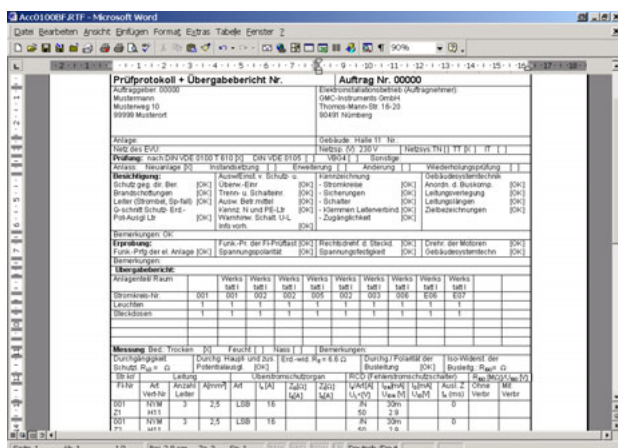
Acc0100BF.RTF - Microsoft Word

Datei Bearbeiten Ansicht Einfügen Format Extras Tabelle Fenster ?

90%

Prüfprotokoll + Übergabebericht Nr.

Auftrag Nr. 00000

Auftraggeber: 00000
Mustermann
Musterweg 10
99999 Musterort

Elektroinstallationsbetrieb (Auftragnehmer):
OMC-Instruments GmbH
Thomas-Mann-Str. 16-20
90491 Nürnberg

Anlage:

Gebäude: Halle 11 Nr.

Netz des EVU:

Netzsp. (V) 230 V

Netzsys TN [ ] TT [X] IT [ ]

Prüfung: nach DIN VDE 0100 T 610 [X] DIN VDE 0105 [ ] VBG4 [ ] Sonstige

Anlass: Neuanlage [X] Instandsetzung [ ] Erweiterung [ ] Änderung [ ] Wiederholungsprüfung [ ]

Besichtigung:
Schutz gegen dir. Ber. [OK]
Brandschutzfugen [OK]
Leiter (Strombel, Sp-fall) [OK]
G-schnitt Schutzl- Erd.- [OK]
Pot-Ausgl Ltr [OK]

Auswl/Einst. v. Schutz- u.
Überw.-Einr [OK]
Trenn- u. Schalteinr. [OK]
Ausw. Betr.mittel [OK]
Kennz. N und PE-Ltr [OK]
Warnhinw. Schalt. U-L [OK]
Info vorh. [OK]

Kennzeichnung
- Stromkreise [OK]
- Sicherungen [OK]
- Schalter [OK]
- Klemmen Leiterverbind [OK]
- Zugänglichkeit [OK]

Gebäudesystemtechnik
Anordn. d. Buskomp. [OK]
Leitungsverlegung [OK]
Leitungslängen [OK]
Zielbezeichnungen [OK]

Bemerkungen: OK

Erprobung:
Funk.-Prfg der el. Anlage [OK]

Funk.-Pr. der FI-Prüftast [OK]
Spannungspolarität [OK]

Rechtsdrehf. d. Steckd. [OK]
Spannungsfestigkeit [OK]

Drehr. der Motoren [OK]
Gebäudesystemtechn. [OK]

Bemerkungen:

Übergabebericht:

| Anlagenteil/ Raum | | Werks tatt I | Werks tatt I | Werks tatt I | Werks tatt I | Werks tatt I | Werks tatt I | Werks tatt I | Werks tatt I | Werks tatt I |
|---|---|---|---|---|---|---|---|---|---|---|
| Stromkreis-Nr. | | 001 | 001 | 002 | 002 | 005 | 002 | 003 | 006 | E06 | E07 |
| Leuchten | | 1 | | 1 | | | | | | |
| Steckdosen | | 1 | 1 | 1 | 1 | 1 | 1 | 1 | 1 | 1 |

Messung: Bed.: Trocken [X] Feucht [ ] Nass [ ] Bemerkungen:

Durchgängigkeit Schutzl. $R_{LO}$ = Ω

Durchg. Haupt- und zus. Potentialausgl. [OK]

Erd.-wid. $R_E$ = 6.6 Ω

Durchg./ Polarität der Busleitung [OK]

Iso-Widerst. der Busltg. $R_{ISO}$ = Ω

| Str.kr. | Leitung | | | Überstromschutzorgan | | | | RCD (Fehlerstromschutzschalter) | | | | $R_{iso}$ (MΩ) / $U_{iso}$ (V) | |
|---|---|---|---|---|---|---|---|---|---|---|---|---|---|
| Fl-Nr | Art Verl-Nr | Anzahl Leiter | A[mm²] | Art | $I_n$[A] | $Z_s$[Ω] $I_k$[A] | $Z_s$[Ω] $I_k$[A] | $I_n$/Art[A] $U_L$=[V] | $I_{\Delta n}$[mA] $U_{\Delta n}$[V] | $I_{\Delta}$[mA] $U_{\Delta}$[V] | Ausl. Z $t_a$ (ms) | Ohne Verbr. | Mit Verbr. |
| 001 Z1 | NYM H51 | 3 | 2,5 | LSB | 16 | | | /N 50 | 30m 2.8 | | 0 | | |
| 001 | NYM | 3 | 2,5 | LSB | 16 | | | /N | 30m | | 0 | | |